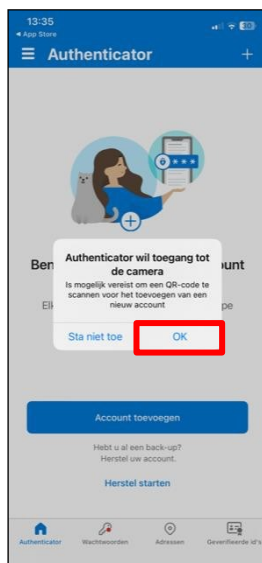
13:35
◂ App Store
30

Authenticator
+

Ben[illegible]unt
Elk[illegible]pe

Authenticator wil toegang tot de camera
Is mogelijk vereist om een QR-code te scannen voor het toevoegen van een nieuw account

Sta niet toe
OK

Account toevoegen

Hebt u al een back-up?
Herstel uw account.

Herstel starten

Authenticator
Wachtwoorden
Adressen
Geverifieerde id's